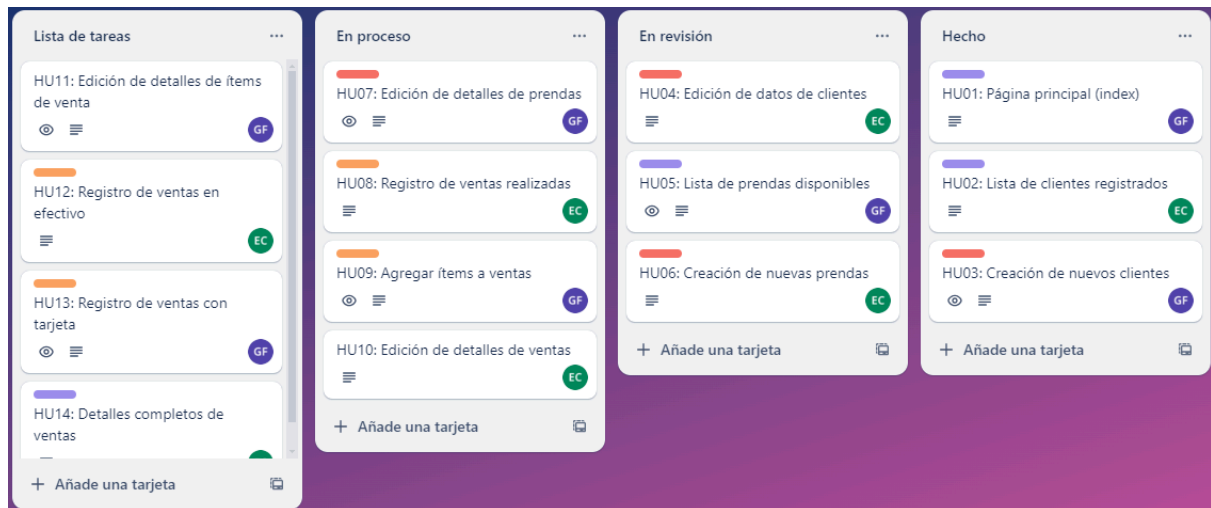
Lista de tareas ···

HU11: Edición de detalles de ítems de venta
GF

HU12: Registro de ventas en efectivo
EC

HU13: Registro de ventas con tarjeta
GF

HU14: Detalles completos de ventas

+ Añade una tarjeta

En proceso ···

HU07: Edición de detalles de prendas
GF

HU08: Registro de ventas realizadas
EC

HU09: Agregar ítems a ventas
GF

HU10: Edición de detalles de ventas
EC

+ Añade una tarjeta

En revisión ···

HU04: Edición de datos de clientes
EC

HU05: Lista de prendas disponibles
GF

HU06: Creación de nuevas prendas
EC

+ Añade una tarjeta

Hecho ···

HU01: Página principal (index)
GF

HU02: Lista de clientes registrados
EC

HU03: Creación de nuevos clientes
GF

+ Añade una tarjeta